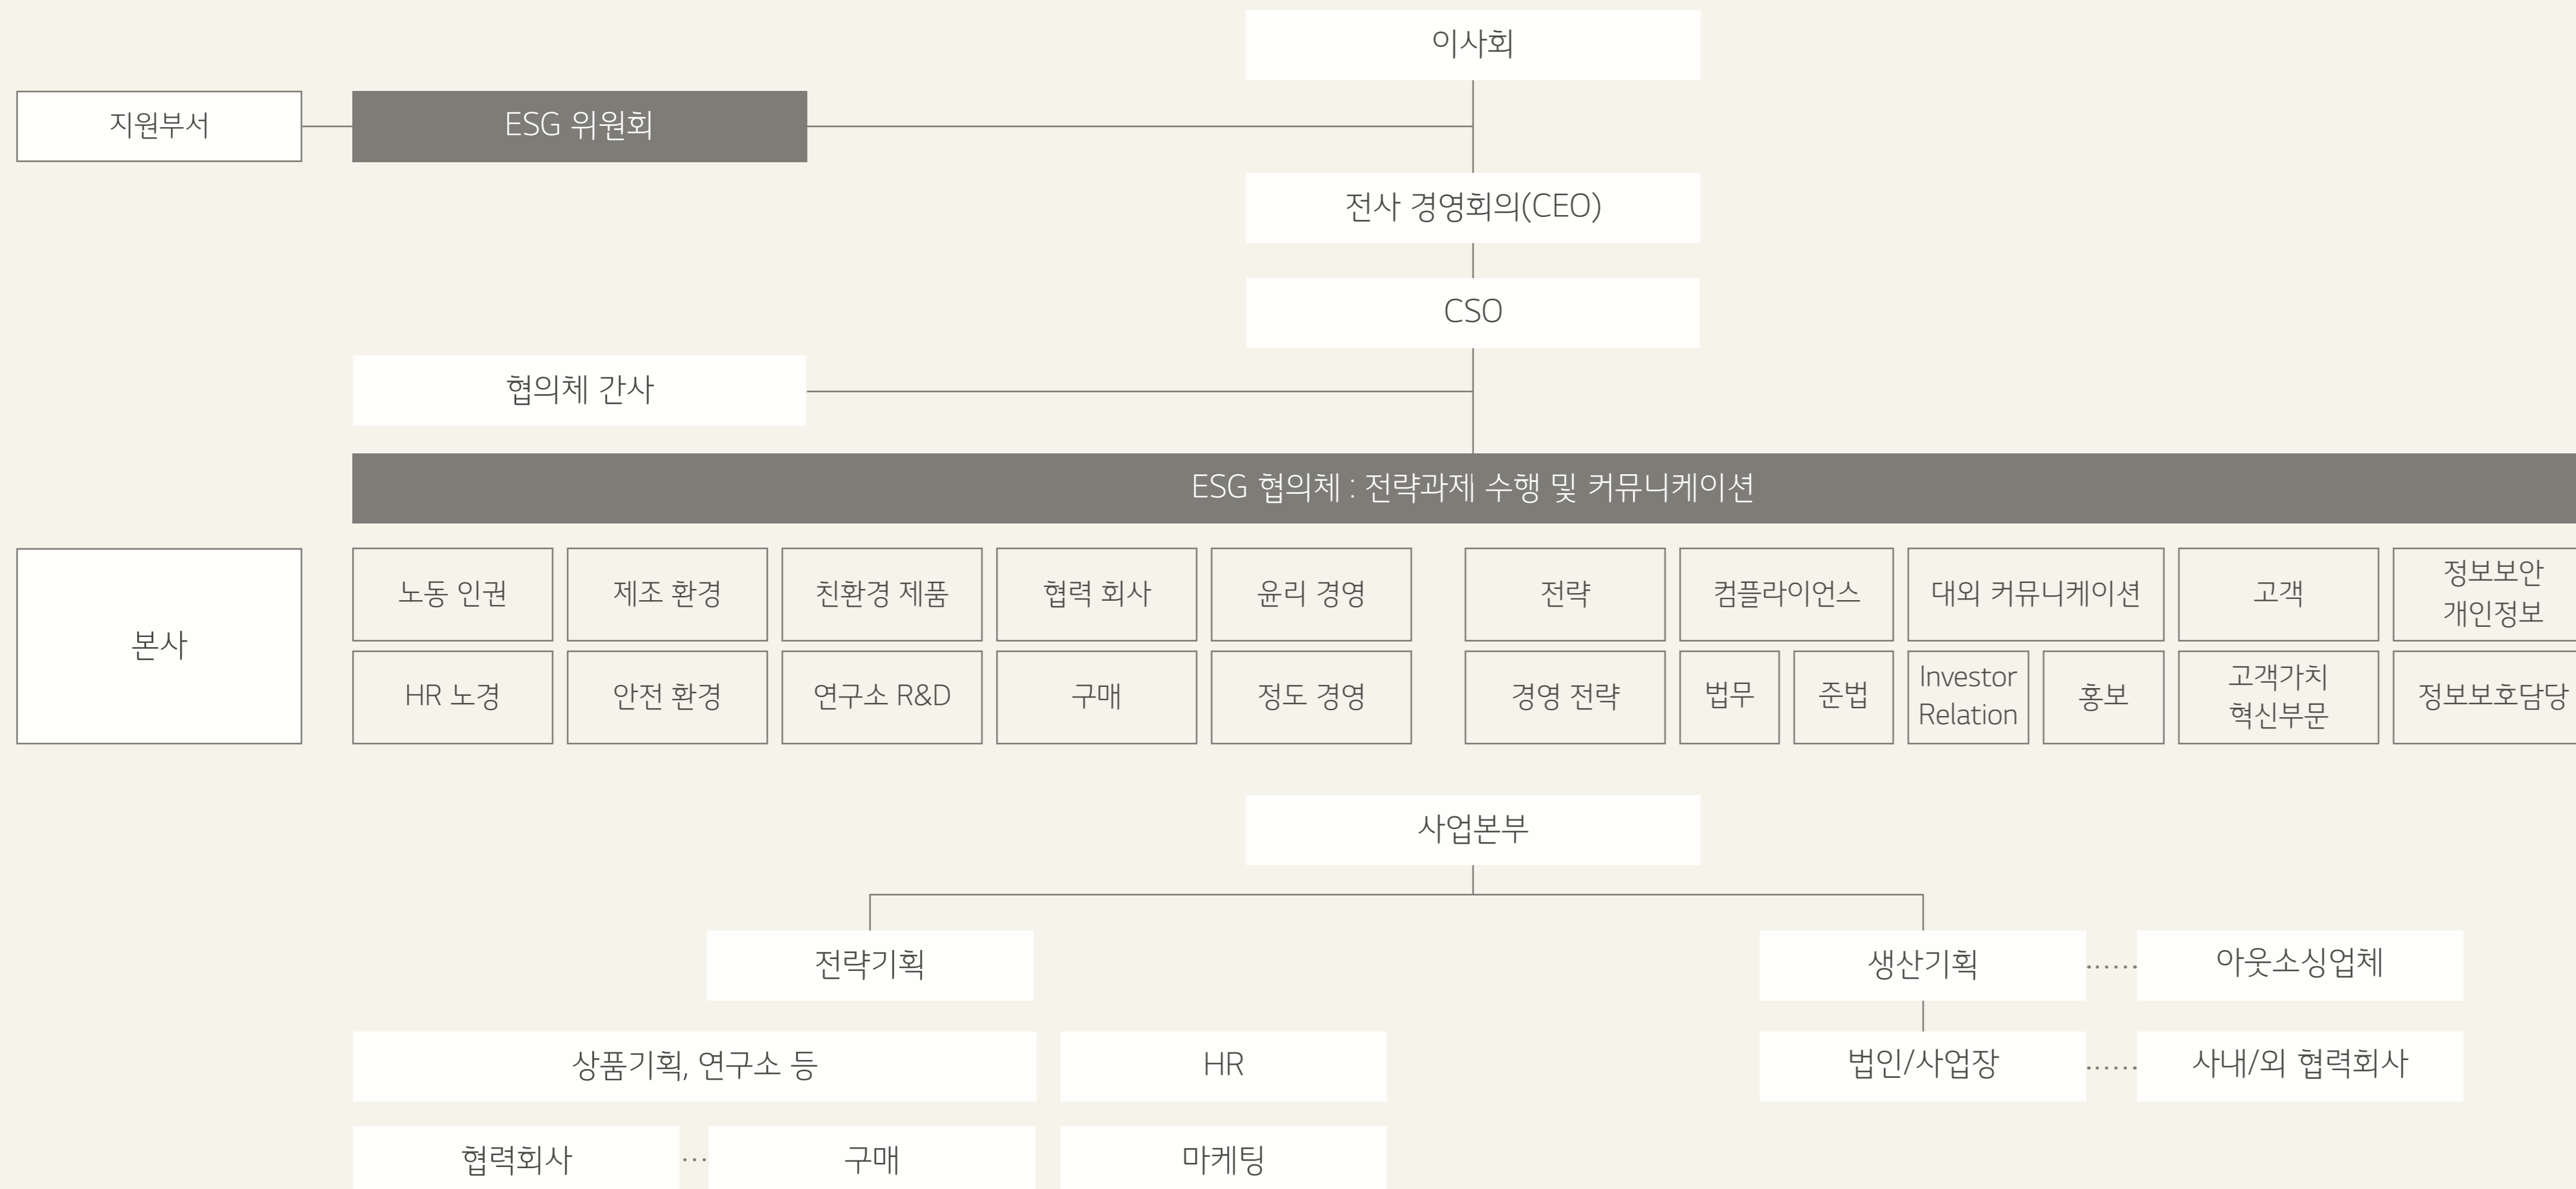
이사회

지원부서

ESG 위원회

전사 경영회의(CEO)

CSO

협의체 간사

ESG 협의체 : 전략과제 수행 및 커뮤니케이션

본사

노동 인권

제조 환경

친환경 제품

협력 회사

윤리 경영

전략

컴플라이언스

대외 커뮤니케이션

고객

정보보안 개인정보

HR 노경

안전 환경

연구소 R&D

구매

정도 경영

경영 전략

법무

준법

Investor Relation

홍보

고객가치 혁신부문

정보보호담당

사업본부

전략기획

생산기획

아웃소싱업체

상품기획, 연구소 등

HR

법인/사업장

사내/외 협력회사

협력회사

구매

마케팅